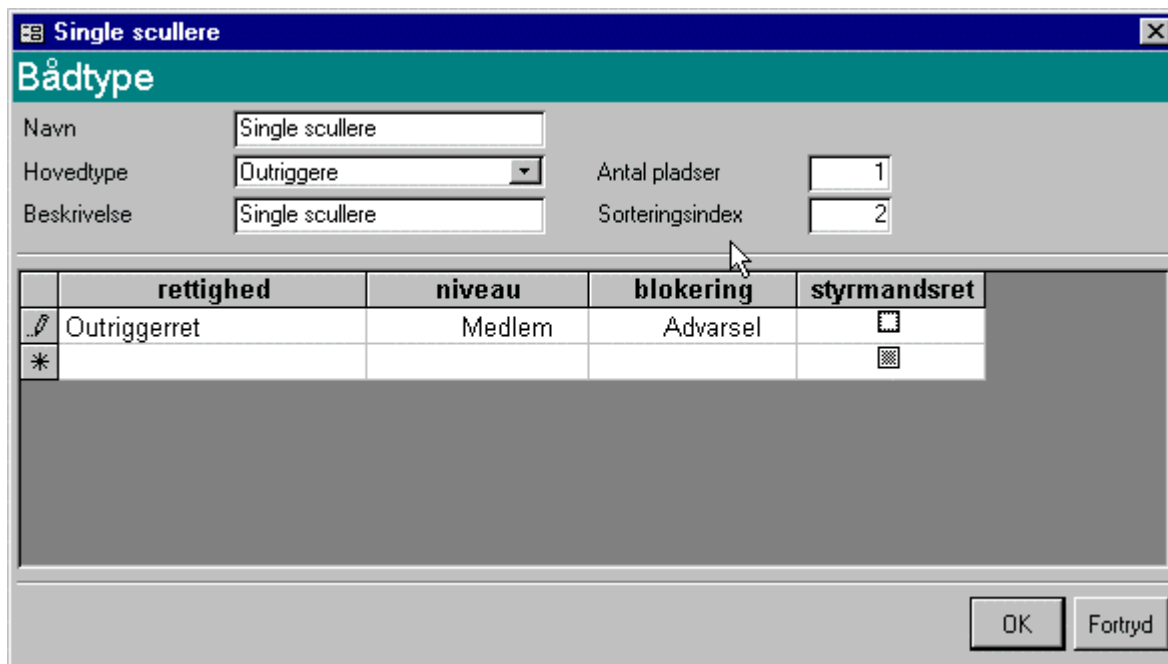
Single scullere

Bådtype

Navn Single scullere

Hovedtype Outriggere

Antal pladser 1

Beskrivelse Single scullere

Sorteringsindex 2

| | rettighed | niveau | blokering | styrmandsret |
|---|---|---|---|---|
| | Outriggerret | Medlem | Advarsel | |
| * | | | | |

OK Fortryd